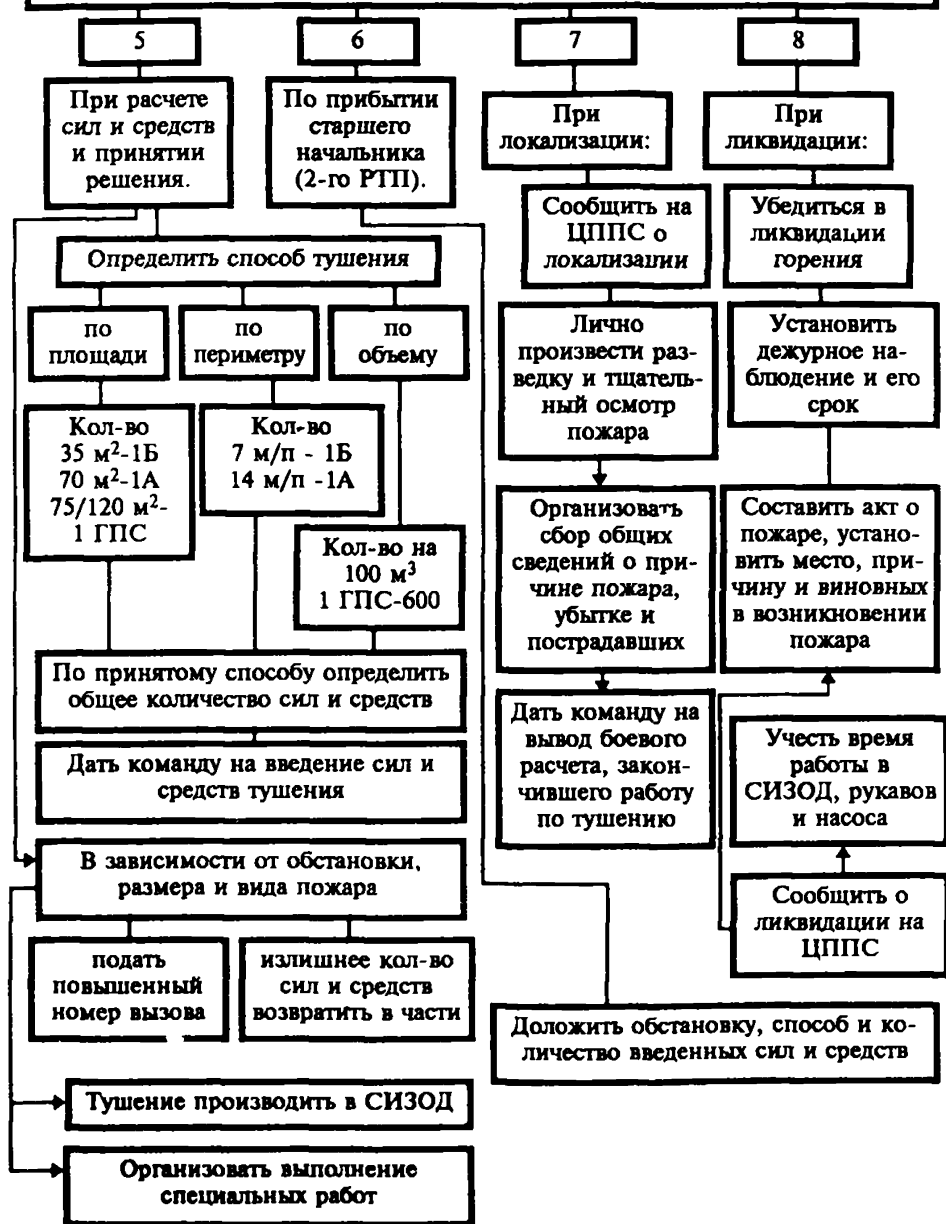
5

6

7

8

При расчете сил и средств и принятии решения.

По прибытии старшего начальника (2-го РТП).

При локализации:

При ликвидации:

Сообщить на ЦППС о локализации

Убедиться в ликвидации горения

Определить способ тушения

по площади

по периметру

по объему

Лично произвести разведку и тщательный осмотр пожара

Установить дежурное наблюдение и его срок

Кол-во 35 м$^2$-1Б 70 м$^2$-1А 75/120 м$^2$- 1 ГПС

Кол-во 7 м/п - 1Б 14 м/п -1А

Кол-во на 100 м$^3$ 1 ГПС-600

Организовать сбор общих сведений о причине пожара, убытке и пострадавших

Составить акт о пожаре, установить место, причину и виновных в возникновении пожара

По принятому способу определить общее количество сил и средств

Дать команду на введение сил и средств тушения

Дать команду на вывод боевого расчета, закончившего работу по тушению

Учесть время работы в СИЗОД, рукавов и насоса

В зависимости от обстановки, размера и вида пожара

Сообщить о ликвидации на ЦППС

подать повышенный номер вызова

излишнее кол-во сил и средств возвратить в части

Доложить обстановку, способ и количество введенных сил и средств

Тушение производить в СИЗОД

Организовать выполнение специальных работ